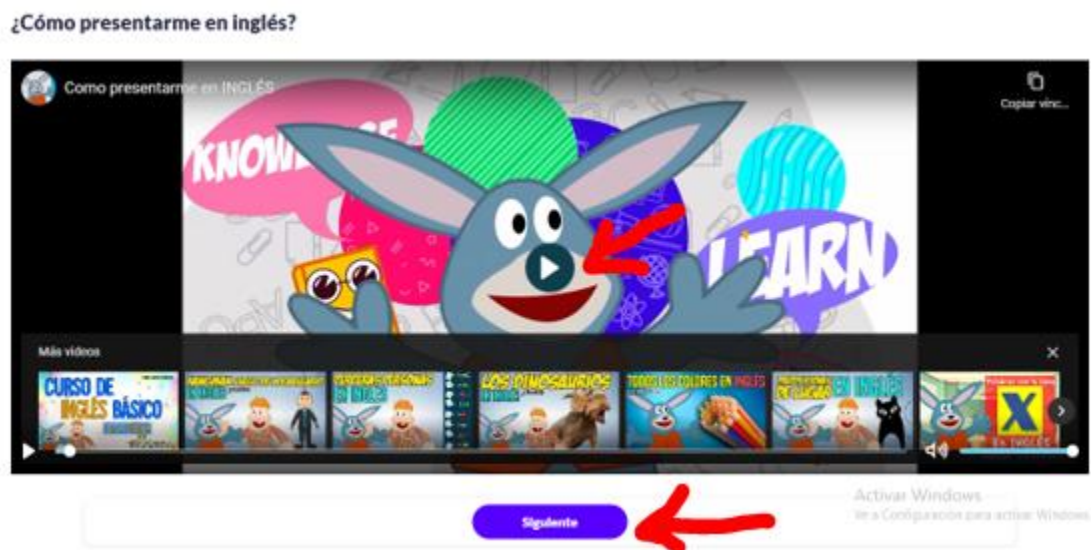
¿Cómo presentarme en inglés?

Como presentarme en INGLÉS

Copiar vínc...

KNOWLEDGE

LEARN

Más videos

CURSO DE INGLÉS BÁSICO

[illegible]

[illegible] EN INGLÉS

LOS DINOSAURIOS

TODOS LOS COLORES EN INGLÉS

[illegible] EN INGLÉS

X EN INGLÉS

Activar Windows
Ve a Configuración para activar Windows.

Siguiente